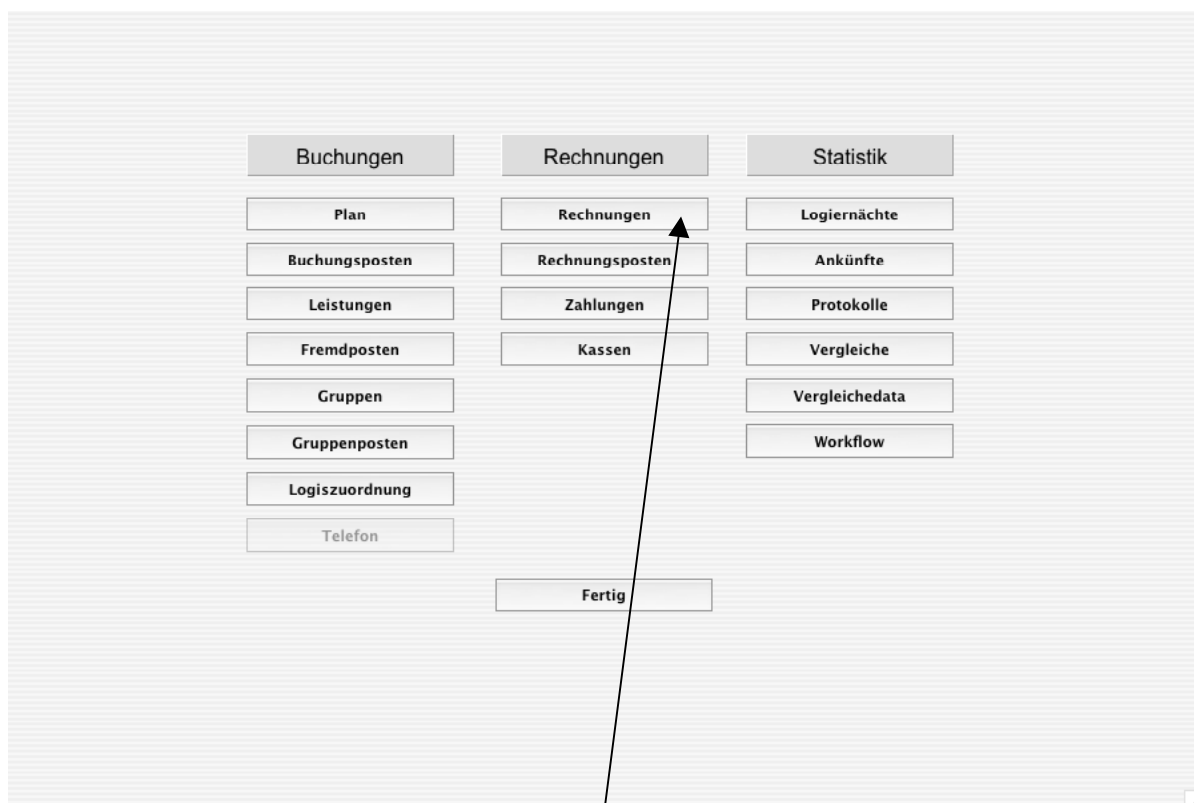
Buchungen

Plan

Buchungsposten

Leistungen

Fremdposten

Gruppen

Gruppenposten

Logiszuordnung

Telefon

Rechnungen

Rechnungen

Rechnungsposten

Zahlungen

Kassen

Statistik

Logiernächte

Ankünfte

Protokolle

Vergleiche

Vergleichedata

Workflow

Fertig